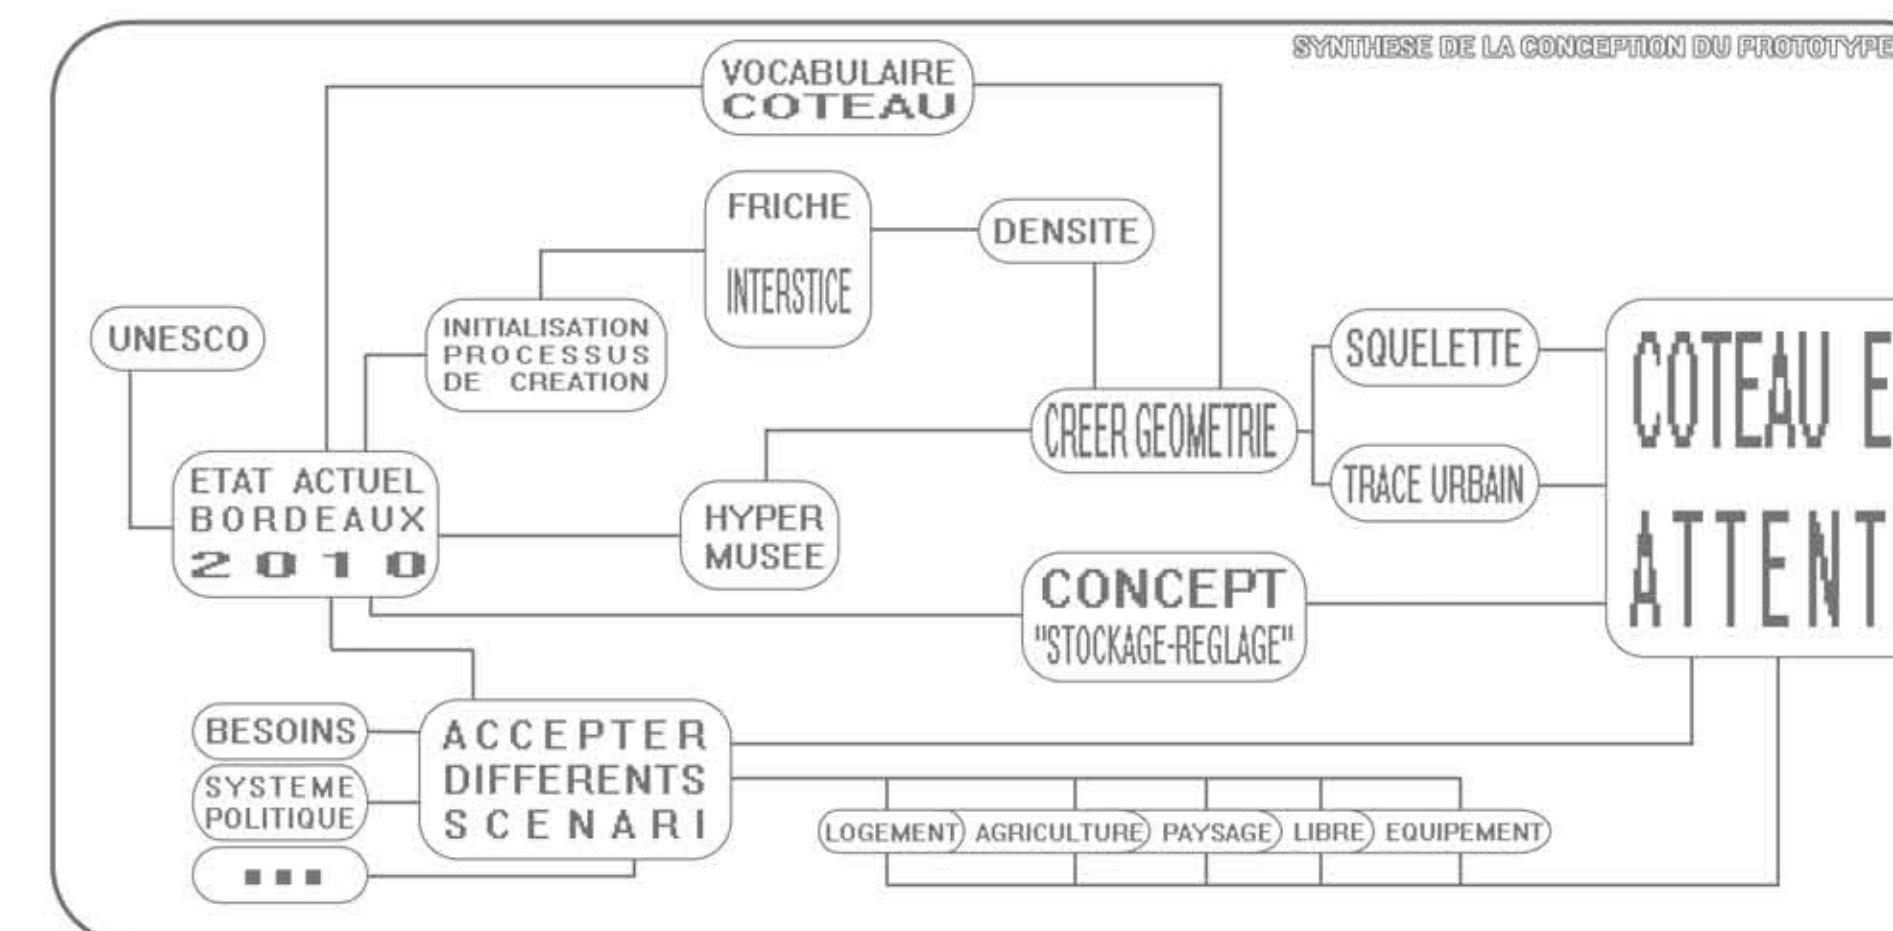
SYNTHESE DE LA CONCEPTION DU PROTOTYPE

VOCABULAIRE COTEAU

FRICHE

INTERSTICE

DENSITE

UNESCO

INITIALISATION PROCESSUS DE CREATION

SQUELETTE

COTEAU E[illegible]

ATTENT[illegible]

CREER GEOMETRIE

TRACE URBAIN

ETAT ACTUEL BORDEAUX 2010

HYPER MUSEE

CONCEPT "STOCKAGE-REGLAGE"

BESOINS

SYSTEME POLITIQUE

...

ACCEPTER DIFFERENTS SCENARI

LOGEMENT

AGRICULTURE

PAYSAGE

LIBRE

EQUIPEMENT